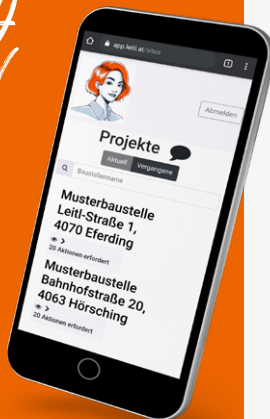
app.leitl.at/sites

Abmelden

Projekte

Aktuell Vergangene

Baustellenname

Musterbaustelle Leitl-Straße 1, 4070 Eferding

20 Aktionen erfordert

Musterbaustelle Bahnhofstraße 20, 4063 Hörsching

20 Aktionen erfordert